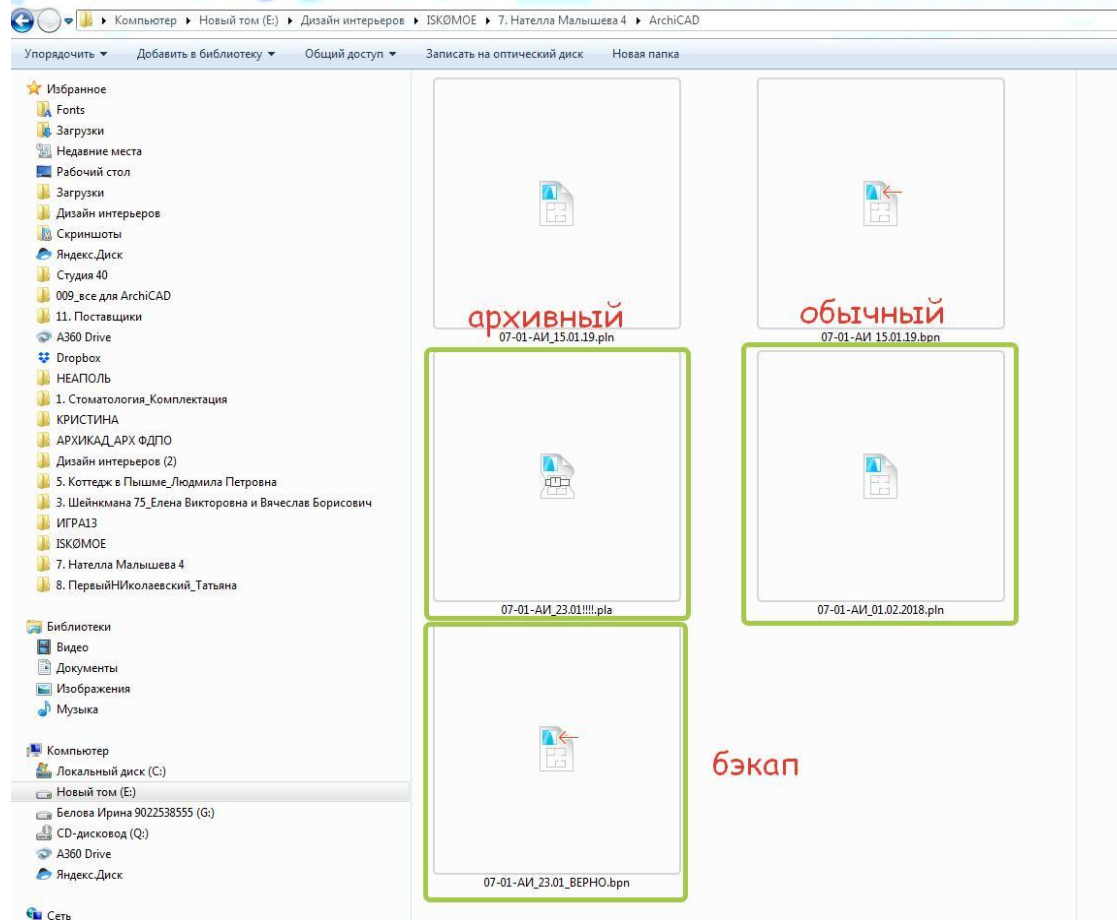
▸ Компьютер ▸ Новый том (E:) ▸ Дизайн интерьеров ▸ ISKØMOE ▸ 7. Нателла Малышева 4 ▸ ArchiCAD

Упорядочить ▾ Добавить в библиотеку ▾ Общий доступ ▾ Записать на оптический диск Новая папка

Избранное
Fonts
Загрузки
Недавние места
Рабочий стол
Загрузки
Дизайн интерьеров
Скриншоты
Яндекс.Диск
Студия 40
009_все для ArchiCAD
11. Поставщики
A360 Drive
Dropbox
НЕАПОЛЬ
1. Стоматология_Комплектация
КРИСТИНА
АРХИКАД_АРХ ФДПО
Дизайн интерьеров (2)
5. Коттедж в Пышме_Людмила Петровна
3. Шейнкмана 75_Елена Викторовна и Вячеслав Борисович
ИГРА13
ISKØMOE
7. Нателла Малышева 4
8. ПервыйНИколаевский_Татьяна

Библиотеки
Видео
Документы
Изображения
Музыка

Компьютер
Локальный диск (C:)
Новый том (E:)
Белова Ирина 9022538555 (G:)
CD-дисковод (Q:)
A360 Drive
Яндекс.Диск

Сеть

архивный
07-01-АИ_15.01.19.pln

обычный
07-01-АИ 15.01.19.bpn

07-01-АИ_23.01!!!!.pla

07-01-АИ_01.02.2018.pln

бэкап
07-01-АИ_23.01_ВЕРНО.bpn